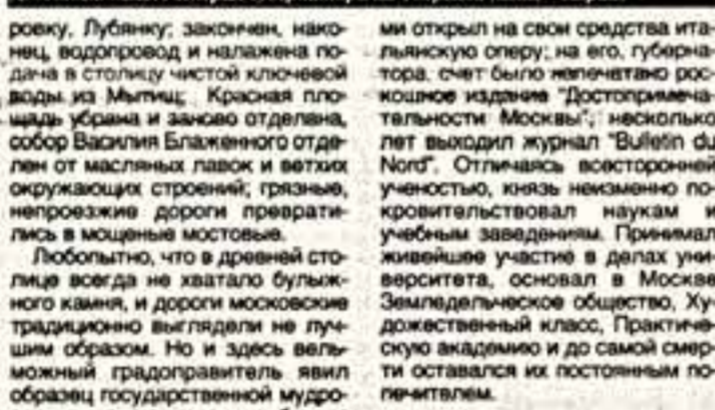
ровку, Лубянку; закончен, наконец, водопровод и налажена подача в столицу чистой ключевой воды из Мытищ. Красная площадь убрана и заново отделана, собор Василия Блаженного отделен от масляных лавок и ветхих окружающих строений; грязные, непроезжие дороги превратились в мощеные мостовые.

Любопытно, что в древней столице всегда не хватало булыжного камня, и дороги московские традиционно выглядели не лучшим образом. Но и здесь вельможный градоправитель явил образец государственной мудро-

ми открыл на свои средства итальянскую оперу; на его, губернатора, счет было напечатано роскошное издание "Достопримечательности Москвы"; несколько лет выходил журнал "Bulletin du Nord". Отличаясь всесторонней ученостью, князь неизменно покровительствовал наукам и учебным заведениям. Принимал живейшее участие в делах университета, основал в Москве Земледельческое общество, Художественный класс, Практическую академию и до самой смерти оставался их постоянным попечителем.